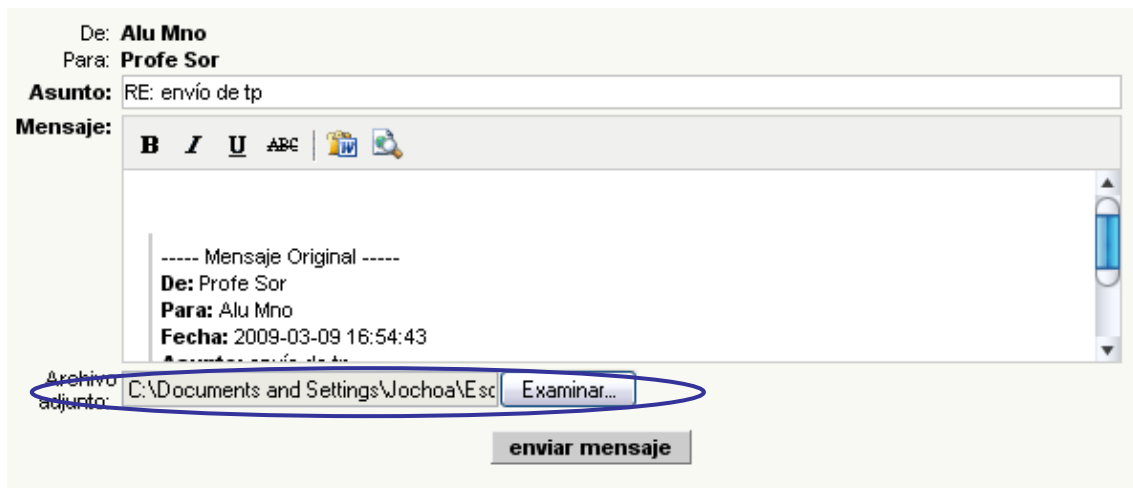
De: **Alu Mno**
Para: **Profe Sor**
**Asunto:** RE: envío de tp
**Mensaje:**

B I U ABC

----- Mensaje Original -----
**De:** Profe Sor
**Para:** Alu Mno
**Fecha:** 2009-03-09 16:54:43
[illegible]

Archivo adjunto: C:\Documents and Settings\Jochoa\Esc Examinar...

enviar mensaje